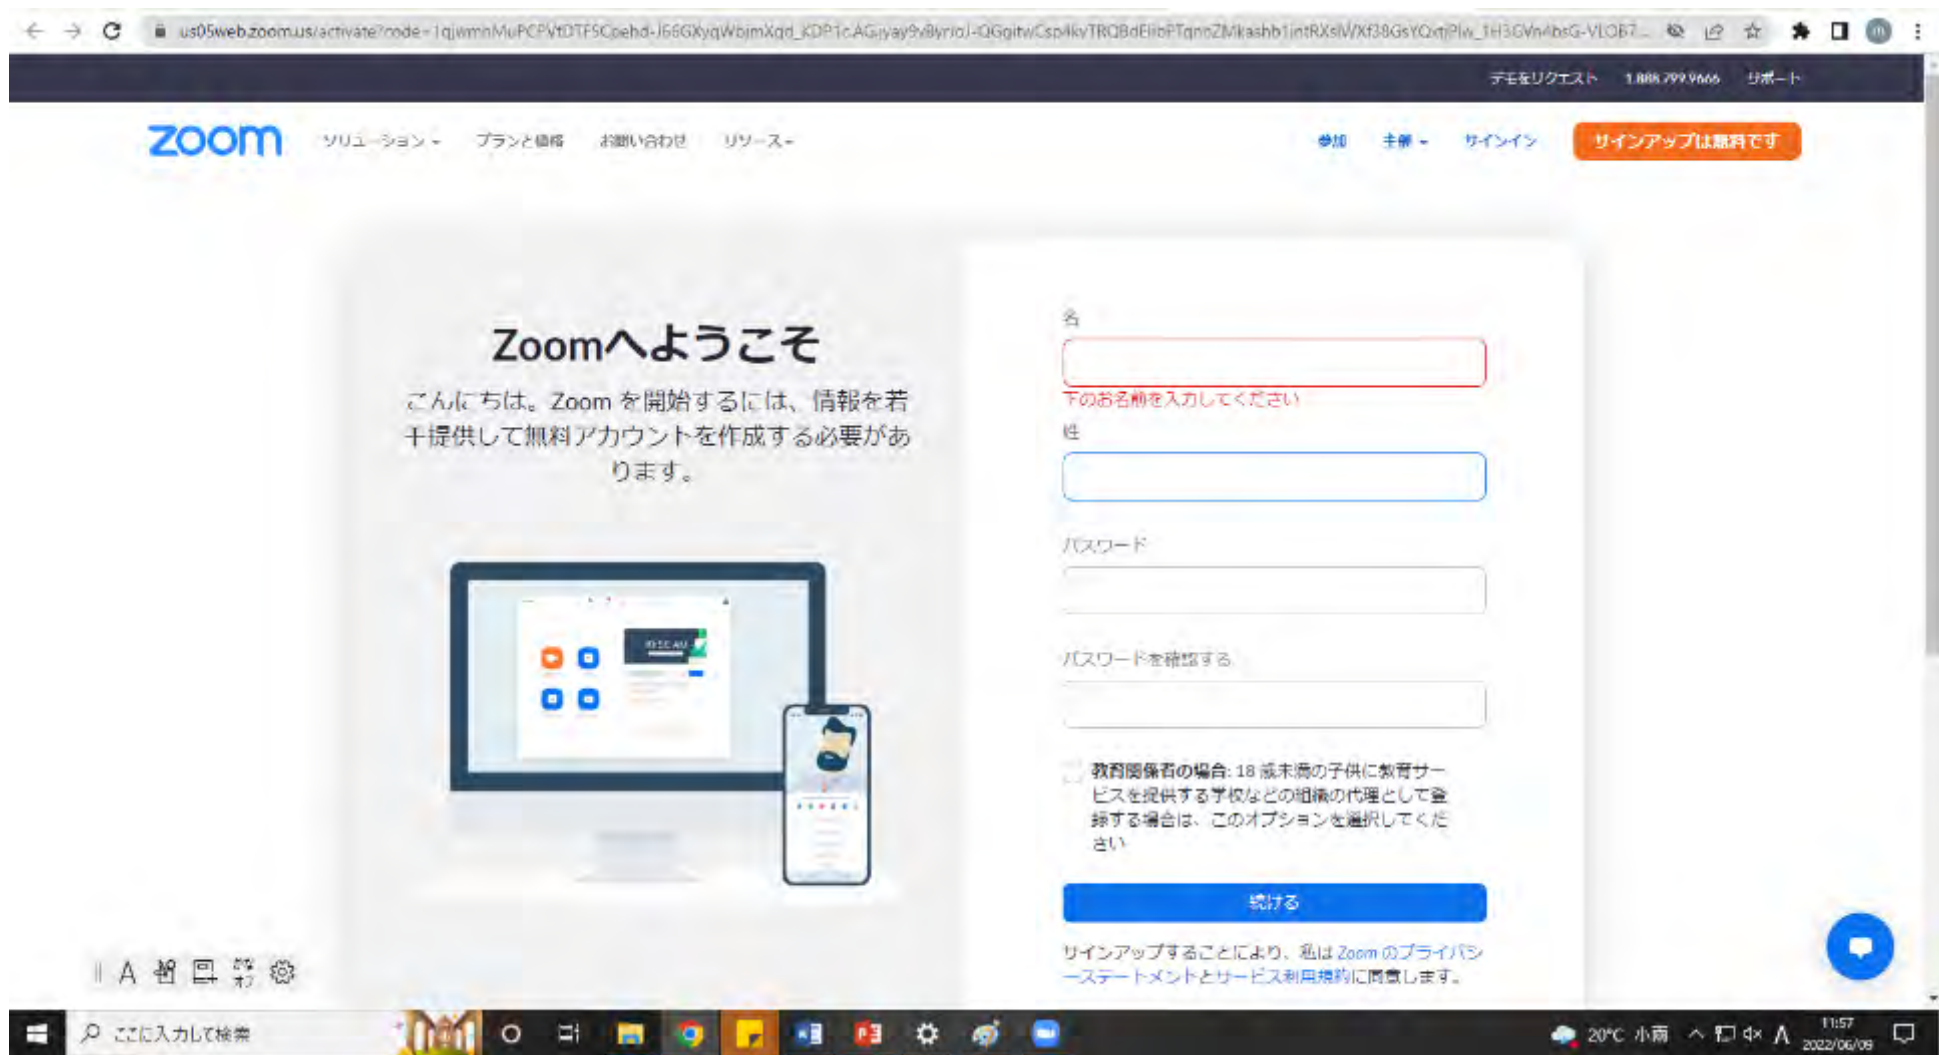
us05web.zoom.us/activate?code=1qjwmnMuPCPVtDTF5Cpehd-J66GXyqWbjmXqd_KDP1cAGjyay9vBynoJ-QGgitwCsp4kyTRQBdEIibPTqnnZMkashb1jntRXslVXf38GsYQxjPlw_1H3GVn4bsG-VLOB7...

デモをリクエスト 1.888.799.9666 サポート

zoom ソリューション プランと価格 お問い合わせ リソース 参加 主催 サインイン サインアップは無料です

Zoomへようこそ

こんにちは。Zoom を開始するには、情報を若干提供して無料アカウントを作成する必要があります。

名

下のお名前を入力してください

姓

パスワード

パスワードを確認する

教育関係者の場合: 18 歳未満の子供に教育サービスを提供する学校などの組織の代理として登録する場合は、このオプションを選択してください

続ける

サインアップすることにより、私は Zoom のプライバシーステートメントとサービス利用規約に同意します。

ここに入力して検索

20°C 小雨 A 11:57 2022/06/09